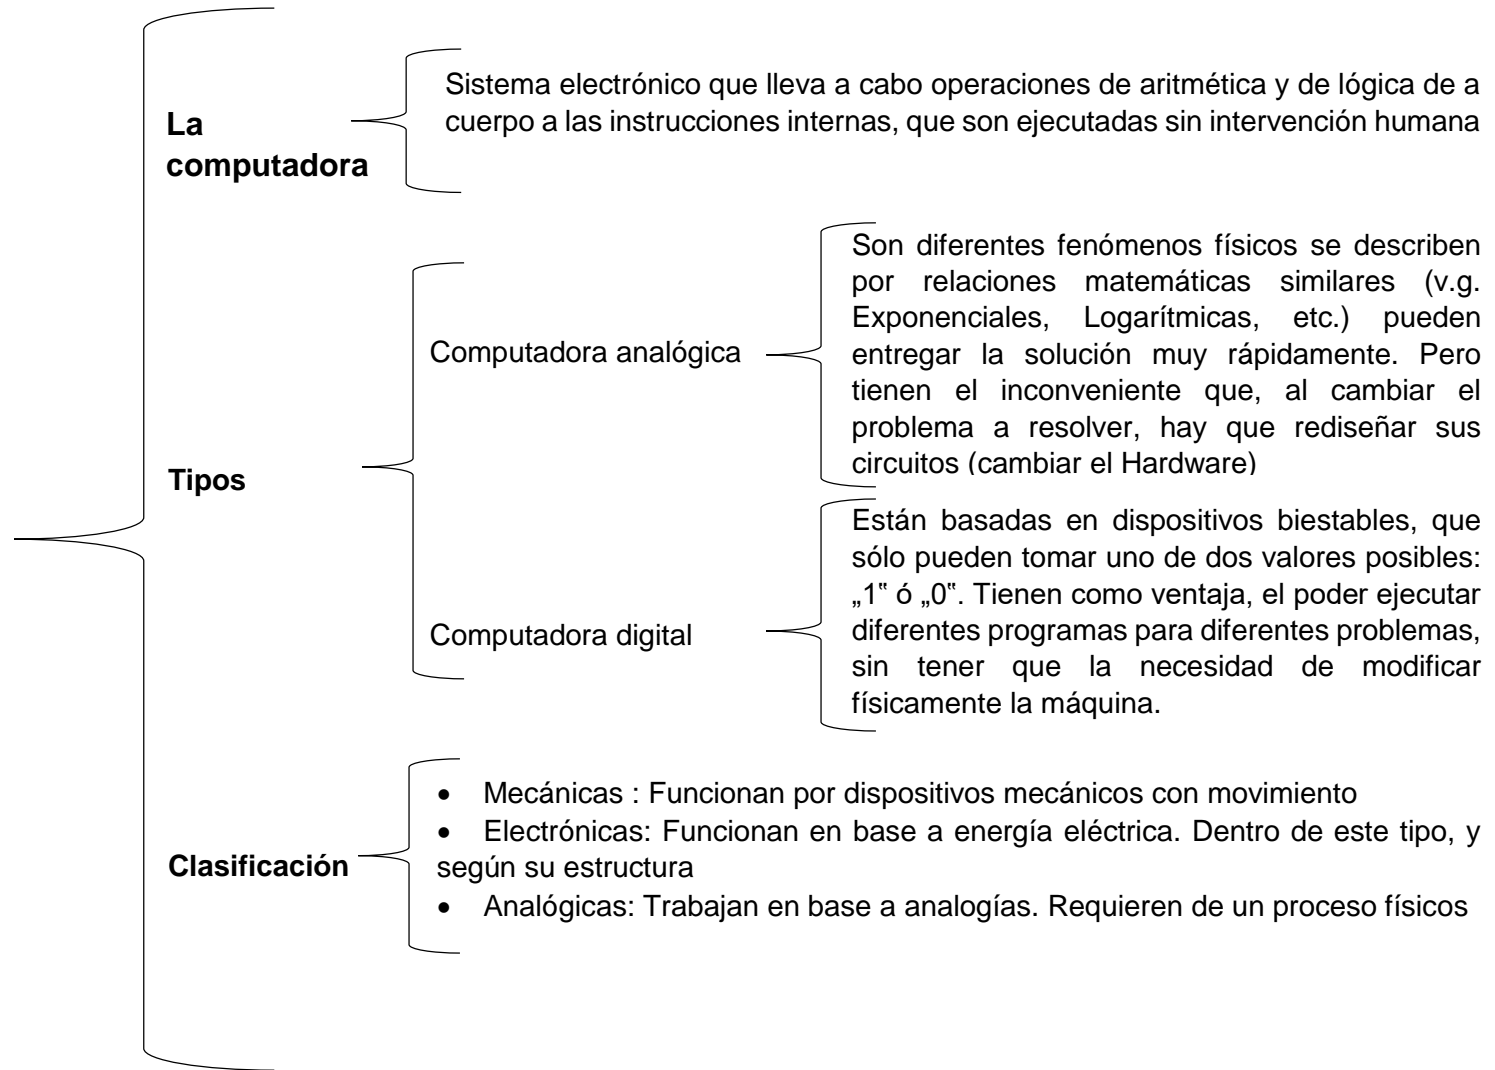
La computadora

Sistema electrónico que lleva a cabo operaciones de aritmética y de lógica de a cuerpo a las instrucciones internas, que son ejecutadas sin intervención humana

Tipos

Computadora analógica

Son diferentes fenómenos físicos se describen por relaciones matemáticas similares (v.g. Exponenciales, Logarítmicas, etc.) pueden entregar la solución muy rápidamente. Pero tienen el inconveniente que, al cambiar el problema a resolver, hay que rediseñar sus circuitos (cambiar el Hardware)

Computadora digital

Están basadas en dispositivos biestables, que sólo pueden tomar uno de dos valores posibles: „1" ó „0". Tienen como ventaja, el poder ejecutar diferentes programas para diferentes problemas, sin tener que la necesidad de modificar físicamente la máquina.

Clasificación

• Mecánicas : Funcionan por dispositivos mecánicos con movimiento
• Electrónicas: Funcionan en base a energía eléctrica. Dentro de este tipo, y según su estructura
• Analógicas: Trabajan en base a analogías. Requieren de un proceso físicos